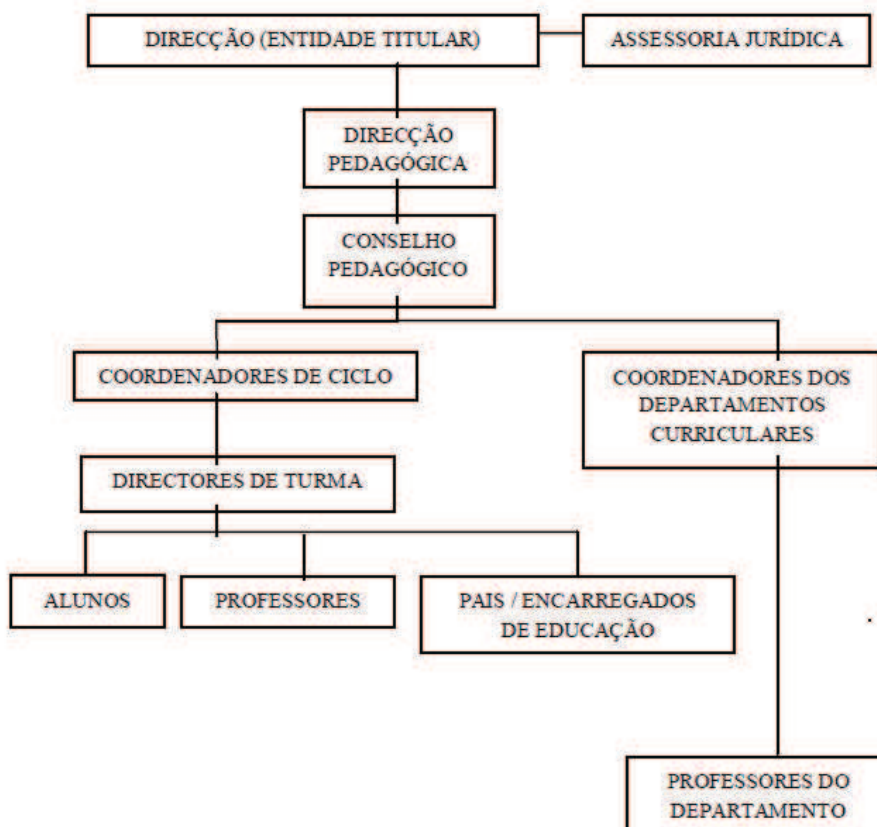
DIRECÇÃO (ENTIDADE TITULAR)

ASSESSORIA JURÍDICA

DIRECÇÃO PEDAGÓGICA

CONSELHO PEDAGÓGICO

COORDENADORES DE CICLO

COORDENADORES DOS DEPARTAMENTOS CURRICULARES

DIRECTORES DE TURMA

ALUNOS

PROFESSORES

PAIS / ENCARREGADOS DE EDUCAÇÃO

PROFESSORES DO DEPARTAMENTO